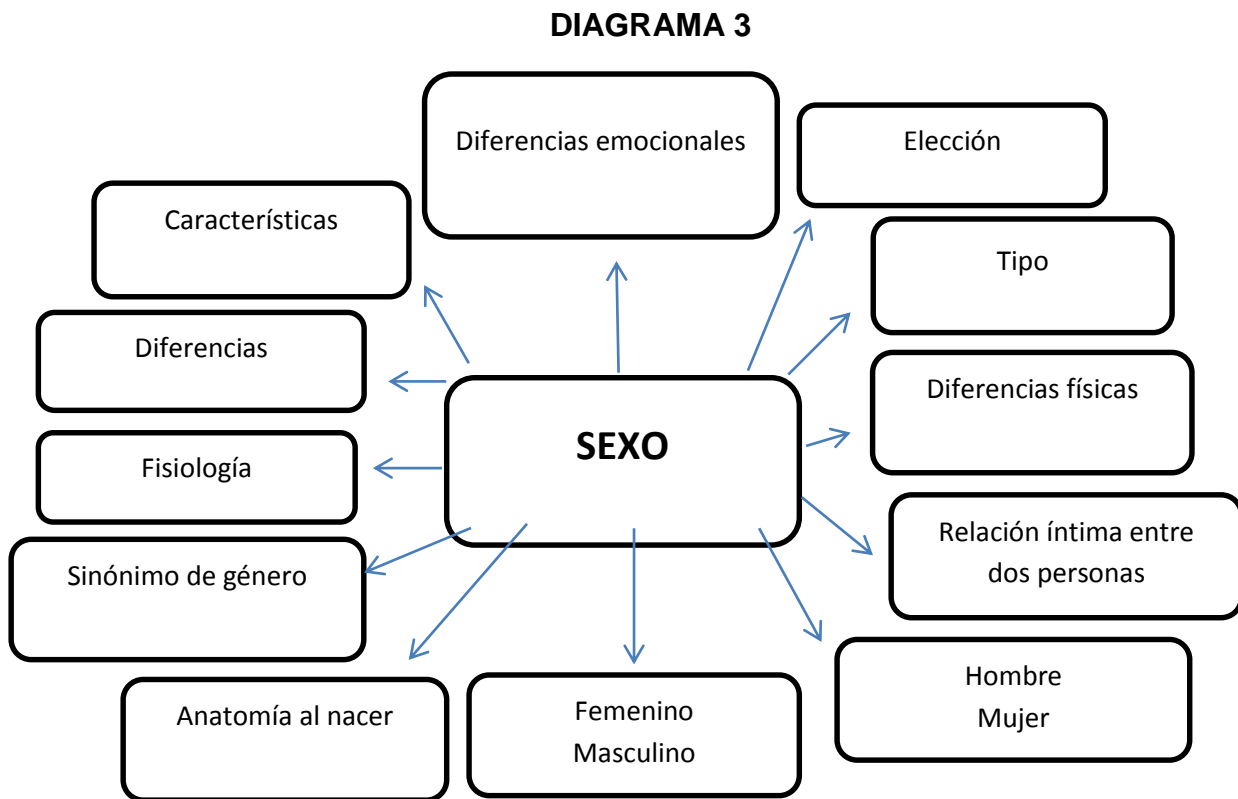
DIAGRAMA 3

Diferencias emocionales

Elección

Características

Tipo

Diferencias

Diferencias físicas

SEXO

Fisiología

Relación íntima entre dos personas

Sinónimo de género

Hombre
Mujer

Anatomía al nacer

Femenino
Masculino